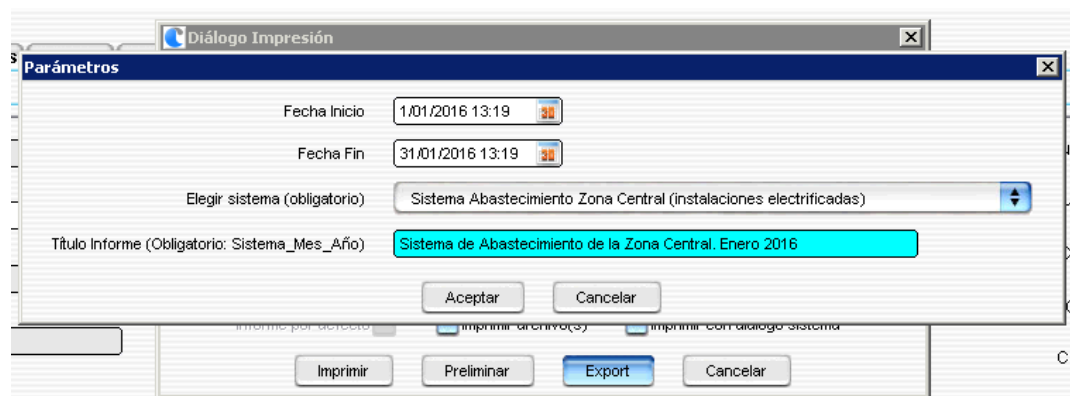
Diálogo Impresión

Parámetros

Fecha Inicio 1/01/2016 13:19

Fecha Fin 31/01/2016 13:19

Elegir sistema (obligatorio) Sistema Abastecimiento Zona Central (instalaciones electrificadas)

Título Informe (Obligatorio: Sistema_Mes_Año) Sistema de Abastecimiento de la Zona Central. Enero 2016

Aceptar Cancelar

Informe por defecto Imprimir archivo(s) Imprimir con diálogo sistema

Imprimir Preliminar Export Cancelar